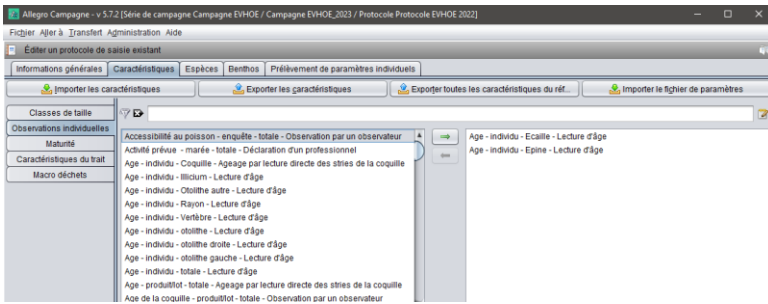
Allegro Campagne - v 5.7.2 [Série de campagne Campagne EVHOE / Campagne EVHOE_2023 / Protocole Protocole EVHOE 2022]

Fichier Aller à Transfert Administration Aide

Éditer un protocole de saisie existant

Informations générales | Caractéristiques | Espèces | Benthos | Prélèvement de paramètres individuels

Importer les caractéristiques
Exporter les caractéristiques
Exporter toutes les caractéristiques du réf...
Importer le fichier de paramètres

Classes de taille
Observations individuelles
Maturité
Caractéristiques du trait
Macro déchets

Accessibilité au poisson - enquête - totale - Observation par un observateur
Activité prévue - marée - totale - Déclaration d'un professionnel
Age - individu - Coquille - Ageage par lecture directe des stries de la coquille
Age - individu - Illicium - Lecture d'âge
Age - individu - Otolithe autre - Lecture d'âge
Age - individu - Rayon - Lecture d'âge
Age - individu - Vertèbre - Lecture d'âge
Age - individu - otolithe - Lecture d'âge
Age - individu - otolithe droite - Lecture d'âge
Age - individu - otolithe gauche - Lecture d'âge
Age - individu - totale - Lecture d'âge
Age - produit/lot - totale - Ageage par lecture directe des stries de la coquille
Age de la coquille - produit/lot - totale - Observation par un observateur

Age - individu - Ecaille - Lecture d'âge
Age - individu - Epine - Lecture d'âge